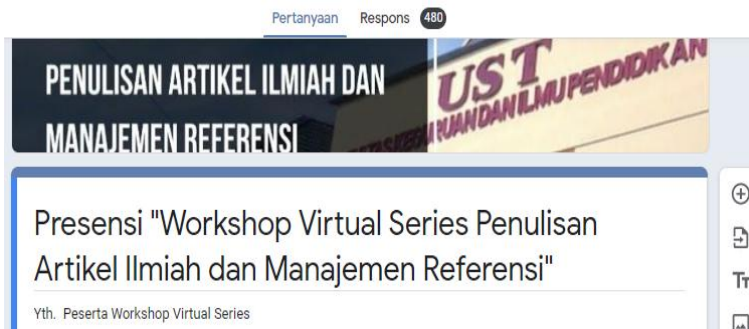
Pertanyaan Respons 480

PENULISAN ARTIKEL ILMIAH DAN MANAJEMEN REFERENSI

UST

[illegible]RUAN DAN ILMU PENDIDIKAN

Presensi "Workshop Virtual Series Penulisan Artikel Ilmiah dan Manajemen Referensi"

Yth. Peserta Workshop Virtual Series

Tт